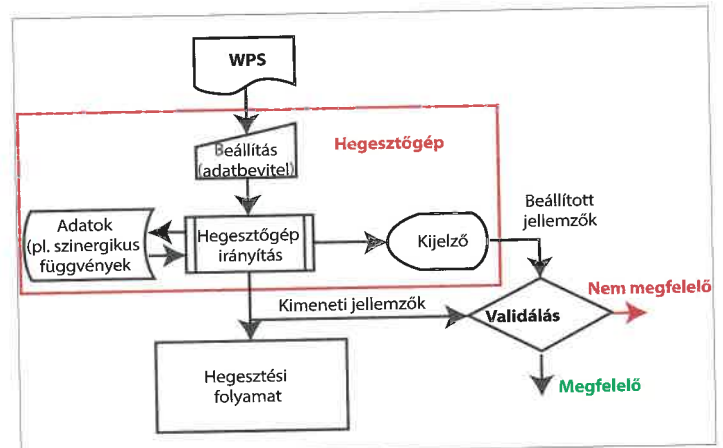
WPS

Hegesztőgép

Beállítás (adatbevitel)

Adatok (pl. szinergikus függvények

Hegesztőgép irányítás

Kijelző

Beállított jellemzők

Kimeneti jellemzők

Validálás

Nem megfelelő

Hegesztési folyamat

Megfelelő